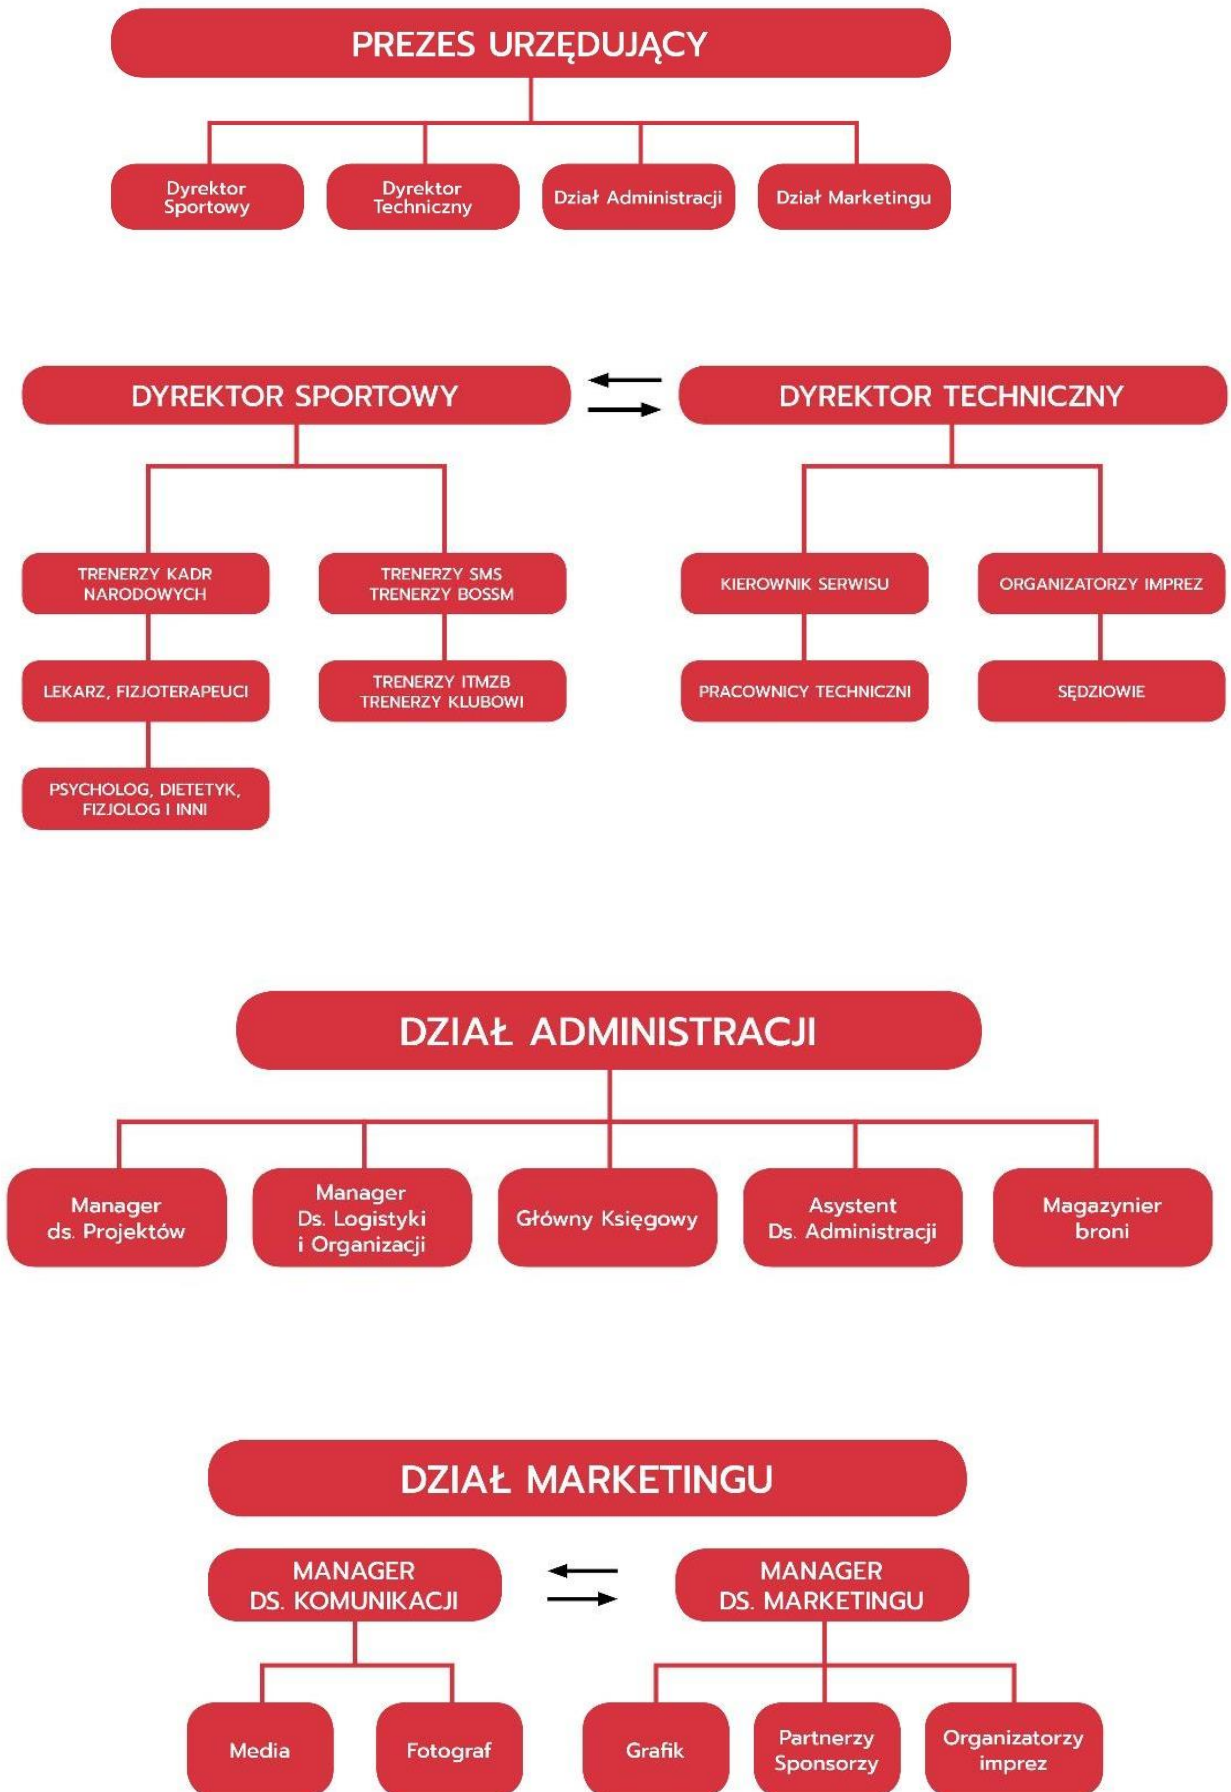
PREZES URZĘDUJĄCY

Dyrektor Sportowy

Dyrektor Techniczny

Dział Administracji

Dział Marketingu

DYREKTOR SPORTOWY

DYREKTOR TECHNICZNY

TRENERZY KADR NARODOWYCH

LEKARZ, FIZJOTERAPEUCI

PSYCHOLOG, DIETETYK, FIZJOLOG I INNI

TRENERZY SMS TRENERZY BOSSM

TRENERZY ITMZB TRENERZY KLUBOWI

KIEROWNIK SERWISU

PRACOWNICY TECHNICZNI

ORGANIZATORZY IMPREZ

SĘDZIOWIE

DZIAŁ ADMINISTRACJI

Manager ds. Projektów

Manager Ds. Logistyki i Organizacji

Główny Księgowy

Asystent Ds. Administracji

Magazynier broni

DZIAŁ MARKETINGU

MANAGER DS. KOMUNIKACJI

MANAGER DS. MARKETINGU

Media

Fotograf

Grafik

Partnerzy Sponsorzy

Organizatorzy imprez